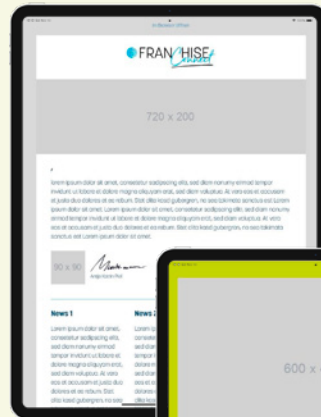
FRANCHISE

720 x 200

Lorem ipsum dolor sit amet, consetetur sadipscing elitr, sed diam nonumy eirmod tempor invidunt ut labore et dolore magna aliquyam erat, sed diam voluptua. At vero eos et accusam et justo duo dolores et ea rebum. Stet clita kasd gubergren, no sea takimata sanctus est Lorem ipsum dolor sit amet. Lorem ipsum dolor sit amet, consetetur sadipscing elitr, sed diam nonumy eirmod tempor invidunt ut labore et dolore magna aliquyam erat, sed diam voluptua. At vero eos et accusam et justo duo dolores et ea rebum. Stet clita kasd gubergren, no sea takimata sanctus est Lorem ipsum dolor sit amet.

90 x 90

News 1

Lorem ipsum dolor sit amet, consetetur sadipscing elitr, sed diam nonumy eirmod tempor invidunt ut labore et dolore magna aliquyam erat, sed diam voluptua. At vero eos et accusam et justo duo dolores et ea rebum. Stet clita kasd gubergren, no sea

News 2

Lorem ipsum

600 x